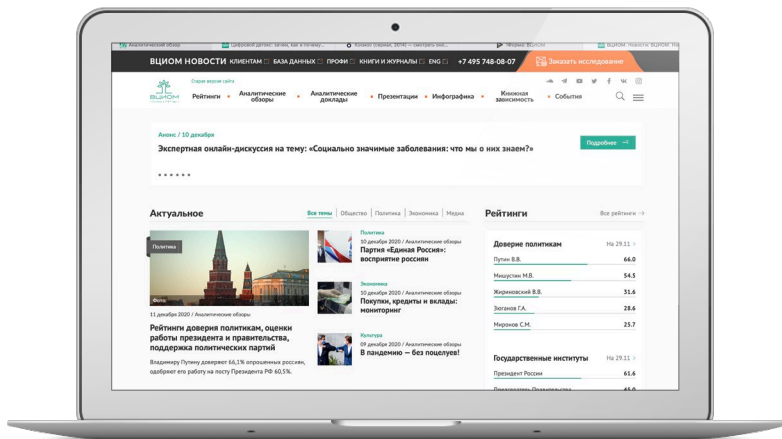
Аналитический обзор | Цифровой детокс: зачем, как и почему... | Коментт (удачный, 2014) — смотреть онл... | Форвард ВЦИОМ | ВЦИОМ: Новости: ВЦИОМ: Но...

ВЦИОМ НОВОСТИ КЛИЕНТАМ БАЗА ДАННЫХ ПРОФИ КНИГИ И ЖУРНАЛЫ ENG +7 495 748-08-07 Заказать исследование

Старая версия сайта

ВЦИОМ

Рейтинги • Аналитические обзоры • Аналитические доклады • Презентации • Инфографика • Книжная зависимость • События

Анонс / 10 декабря

Экспертная онлайн-дискуссия на тему: «Социально значимые заболевания: что мы о них знаем?»

Подробнее

Актуальное

Все темы | Общество | Политика | Экономика | Медиа

Политика

Фото

11 декабря 2020 / Аналитические обзоры

Рейтинги доверия политикам, оценки работы президента и правительства, поддержка политических партий

Владимиру Путину доверяют 66,1% опрошенных россиян, одобряют его работу на посту Президента РФ 60,5%.

Политика
10 декабря 2020 / Аналитические обзоры
Партия «Единая Россия»: восприятие россиян

Экономика
10 декабря 2020 / Аналитические обзоры
Покупки, кредиты и вклады: мониторинг

Культура
09 декабря 2020 / Аналитические обзоры
В пандемию — без поцелуев!

Рейтинги

Все рейтинги

| Доверие политикам | На 29.11 |
|---|---|
| Путин В.В. | 66.0 |
| Мишустин М.В. | 54.5 |
| Жириновский В.В. | 31.6 |
| Зюганов Г.А. | 28.6 |
| Миронов С.М. | 25.7 |

| Государственные институты | На 29.11 |
|---|---|
| Президент России | 61.6 |
| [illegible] | 45.0 |